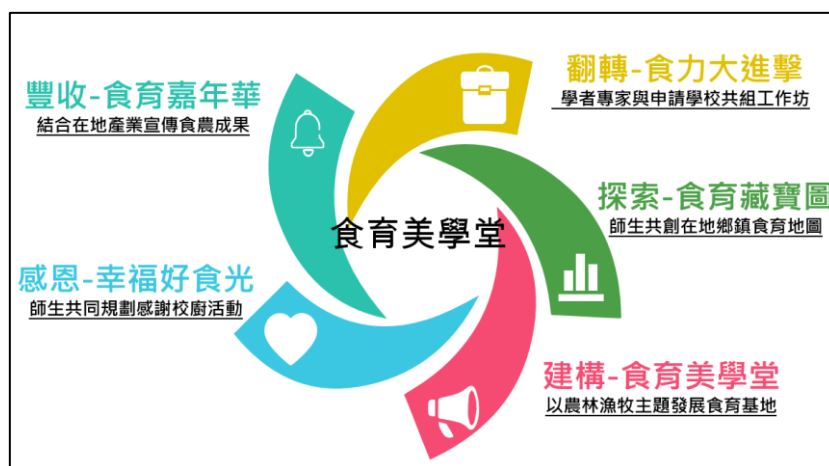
豐收-食育嘉年華
結合在地產業宣傳食農成果

翻轉-食力大進擊
學者專家與申請學校共組工作坊

探索-食育藏寶圖
師生共創在地鄉鎮食育地圖

食育美學堂

感恩-幸福好食光
師生共同規劃感謝校廚活動

建構-食育美學堂
以農林漁牧主題發展食育基地